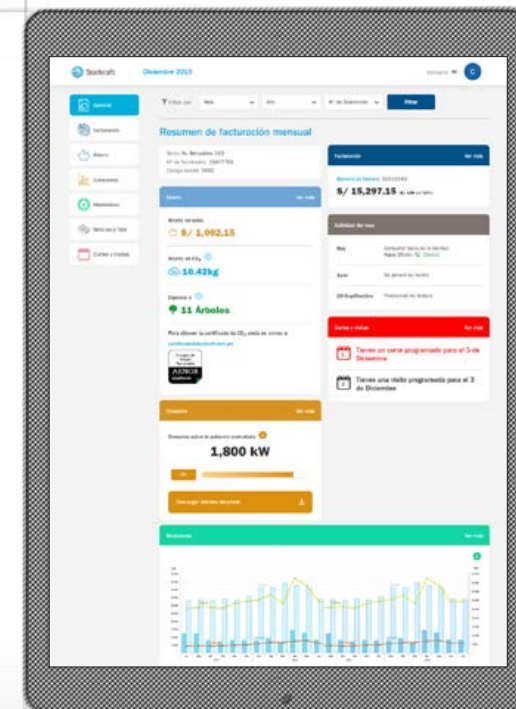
Sudcraft Diciembre 2019

Filtrar

Resumen de facturación mensual

Facturación

S/ 15,297.15

Ahorro

S/ 1,092.15

10.42kg

11 Árboles

Actividad del mes

Cortes y visitas

Tienes un corte programado para el 5 de Diciembre

Tienes una visita programada para el 3 de Diciembre

Consumo

1,800 kW

Mediciones